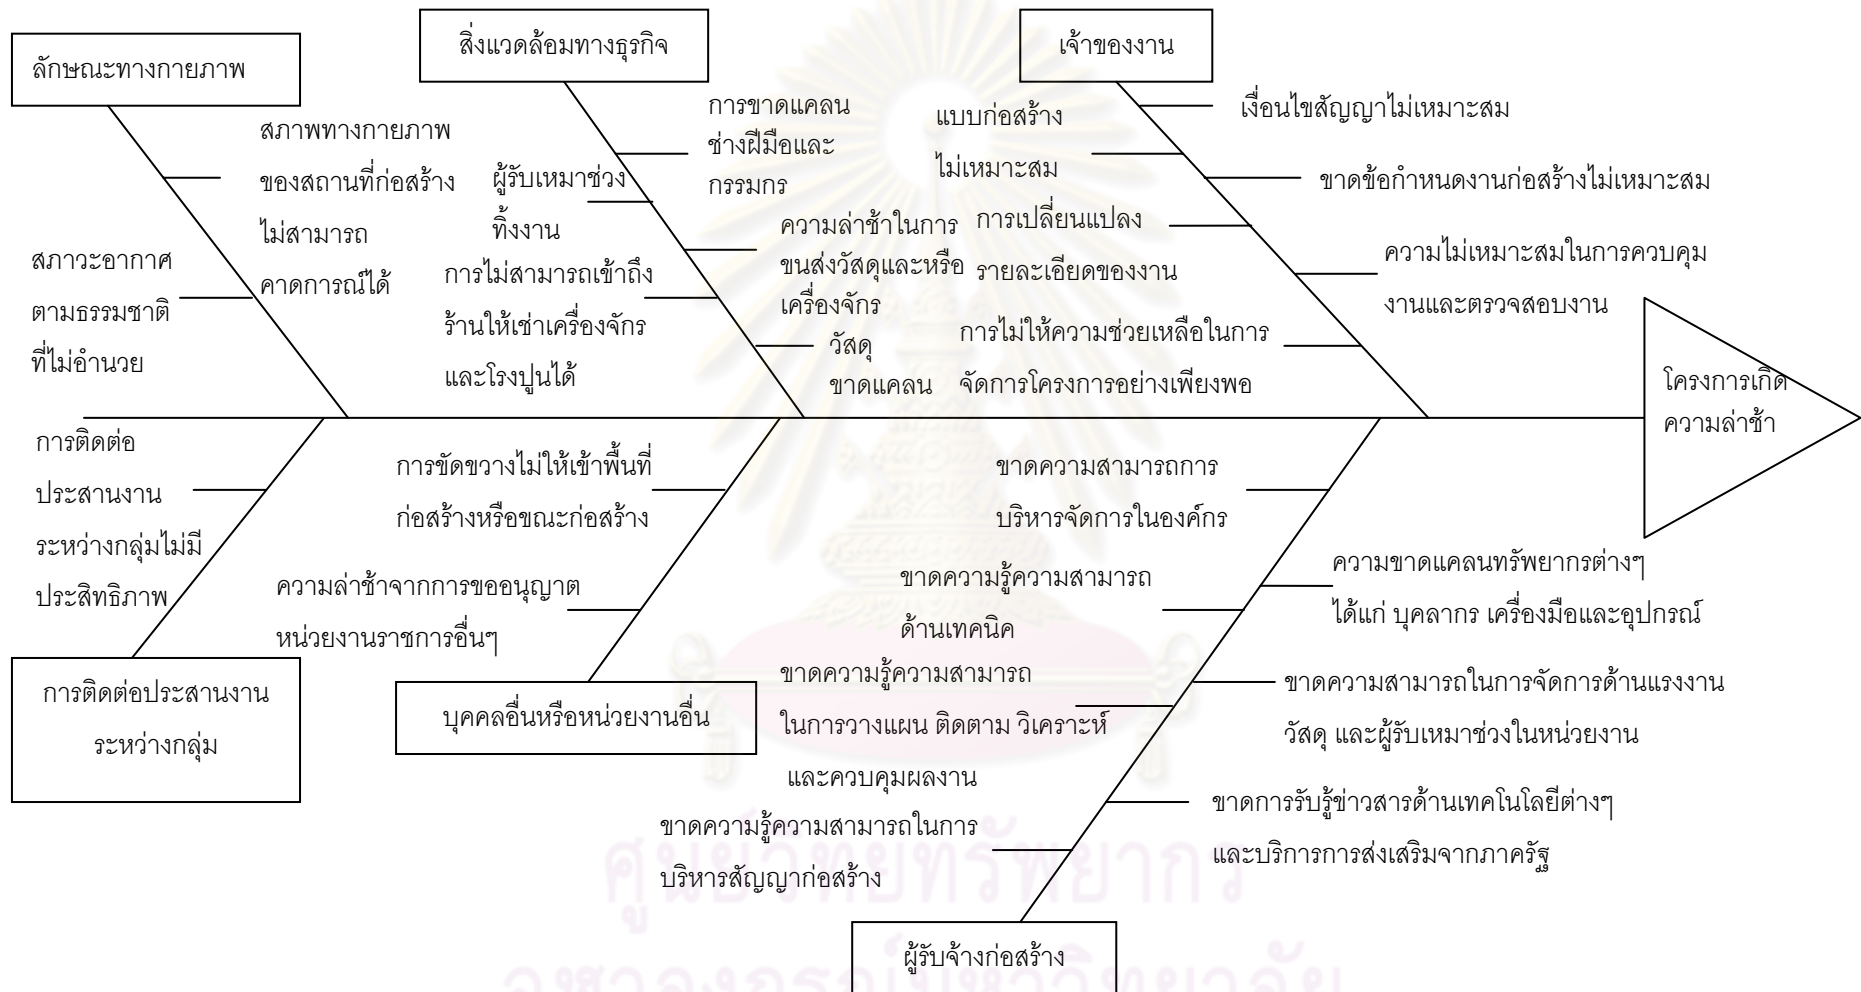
ลักษณะทางกายภาพ

สภาพทางกายภาพของสถานที่ก่อสร้างไม่สามารถคาดการณ์ได้

สภาวะอากาศตามธรรมชาติที่ไม่อำนวย

สิ่งแวดล้อมทางธุรกิจ

การขาดแคลนช่างฝีมือและกรรมกร

ผู้รับเหมาช่วงทิ้งงาน

ความล่าช้าในการขนส่งวัสดุและหรือเครื่องจักร

การไม่สามารถเข้าถึงร้านให้เช่าเครื่องจักรและโรงปูนได้

วัสดุขาดแคลน

เจ้าของงาน

เงื่อนไขสัญญาไม่เหมาะสม

แบบก่อสร้างไม่เหมาะสม

ขาดข้อกำหนดงานก่อสร้างไม่เหมาะสม

การเปลี่ยนแปลงรายละเอียดของงาน

ความไม่เหมาะสมในการควบคุมงานและตรวจสอบงาน

การไม่ให้ความช่วยเหลือในการจัดการโครงการอย่างเพียงพอ

โครงการเกิดความล่าช้า

การติดต่อประสานงานระหว่างกลุ่มไม่มีประสิทธิภาพ

การติดต่อประสานงานระหว่างกลุ่ม

การขัดขวางไม่ให้เข้าพื้นที่ก่อสร้างหรือขณะก่อสร้าง

ความล่าช้าจากการขออนุญาตหน่วยงานราชการอื่นๆ

บุคคลอื่นหรือหน่วยงานอื่น

ขาดความสามารถการบริหารจัดการในองค์กร

ความขาดแคลนทรัพยากรต่างๆ ได้แก่ บุคลากร เครื่องมือและอุปกรณ์

ขาดความรู้ความสามารถด้านเทคนิค

ขาดความรู้ความสามารถในการวางแผน ติดตาม วิเคราะห์ และควบคุมผลงาน

ขาดความสามารถในการจัดการด้านแรงงาน วัสดุ และผู้รับเหมาช่วงในหน่วยงาน

ขาดการรับรู้ข่าวสารด้านเทคโนโลยีต่างๆ และบริการการส่งเสริมจากภาครัฐ

ขาดความรู้ความสามารถในการบริหารสัญญาก่อสร้าง

ผู้รับจ้างก่อสร้าง

ศูนย์วิทยทรัพยากร
จุฬาลงกรณ์มหาวิทยาลัย